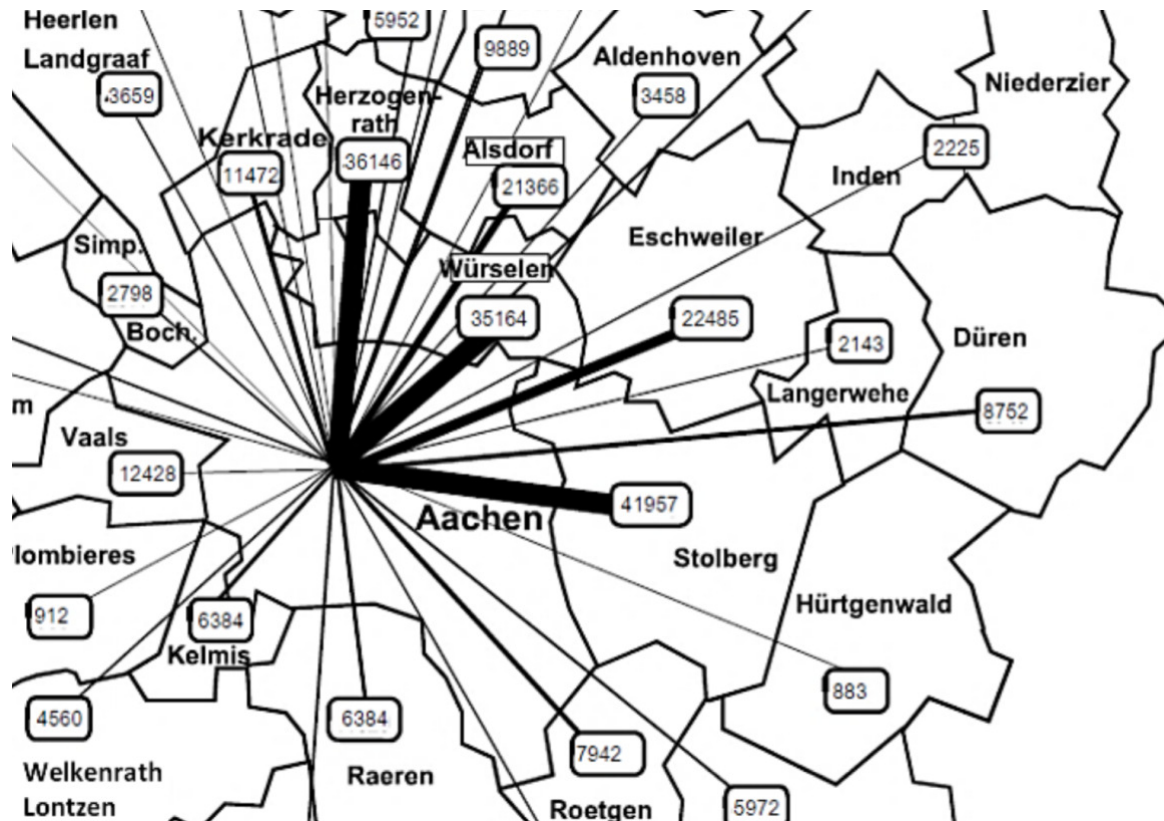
Heerlen
5952
9889
Landgraaf
3659
Aldenhoven
3458
Niederzier
Herzogenrath
Kerkrade
11472
36146
Alsdorf
21366
2225
Inden
Eschweiler
Simp.
2798
Würselen
35164
22485
Boch.
2143
Düren
Langerwehe
m
8752
Vaals
12428
41957
Aachen
Stolberg
lombieres
912
6384
Hürtgenwald
Kelmis
883
4560
6384
7942
Welkenrath
Raeren
Lontzen
Roetgen
5972